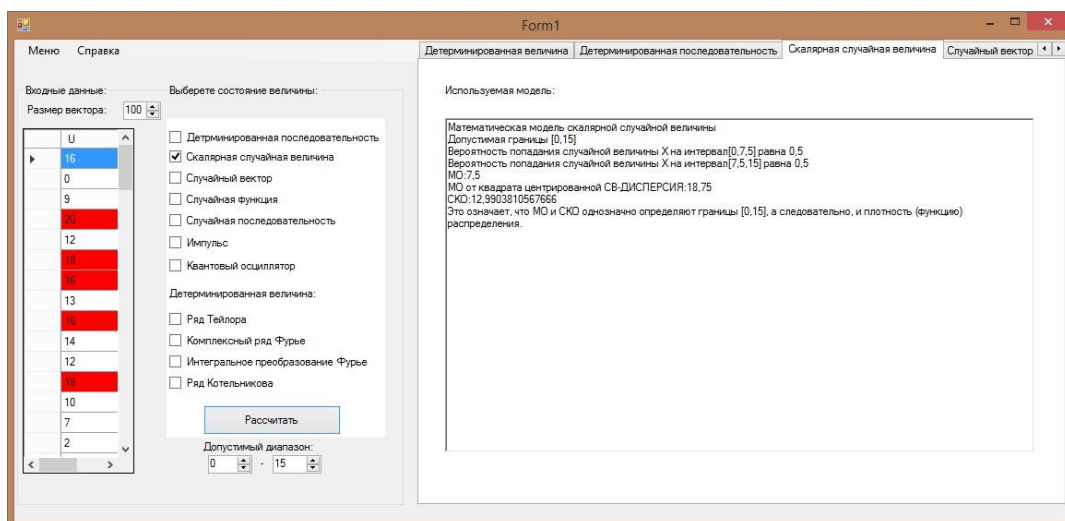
Form1

Меню Справка

Входные данные:
Размер вектора: 100

| | U |
|---|---|
| ▶ | 16 |
| | 0 |
| | 9 |
| | 20 |
| | 12 |
| | 18 |
| | 16 |
| | 13 |
| | 16 |
| | 14 |
| | 12 |
| | 18 |
| | 10 |
| | 7 |
| | 2 |

Выберете состояние величины:

Детрминированная последовательность
Скалярная случайная величина
Случайный вектор
Случайная функция
Случайная последовательность
Импульс
Квантовый осциллятор

Детерминированная величина:

Ряд Тейлора
Комплексный ряд Фурье
Интегральное преобразование Фурье
Ряд Котельникова

Рассчитать

Допустимый диапазон:
0 - 15

Детерминированная величина | Детерминированная последовательность | Скалярная случайная величина | Случайный вектор

Используемая модель:

Математическая модель скалярной случайной величины
Допустимая границы [0,15]
Вероятность попадания случайной величины X на интервал[0,7,5] равна 0,5
Вероятность попадания случайной величины X на интервал[7,5,15] равна 0,5
МО:7,5
МО от квадрата центрированной СВ-ДИСПЕРСИЯ:18,75
СКО:12,9903810567666
Это означает, что МО и СКО однозначно определяют границы [0,15], а следовательно, и плотность (функцию) распределения.